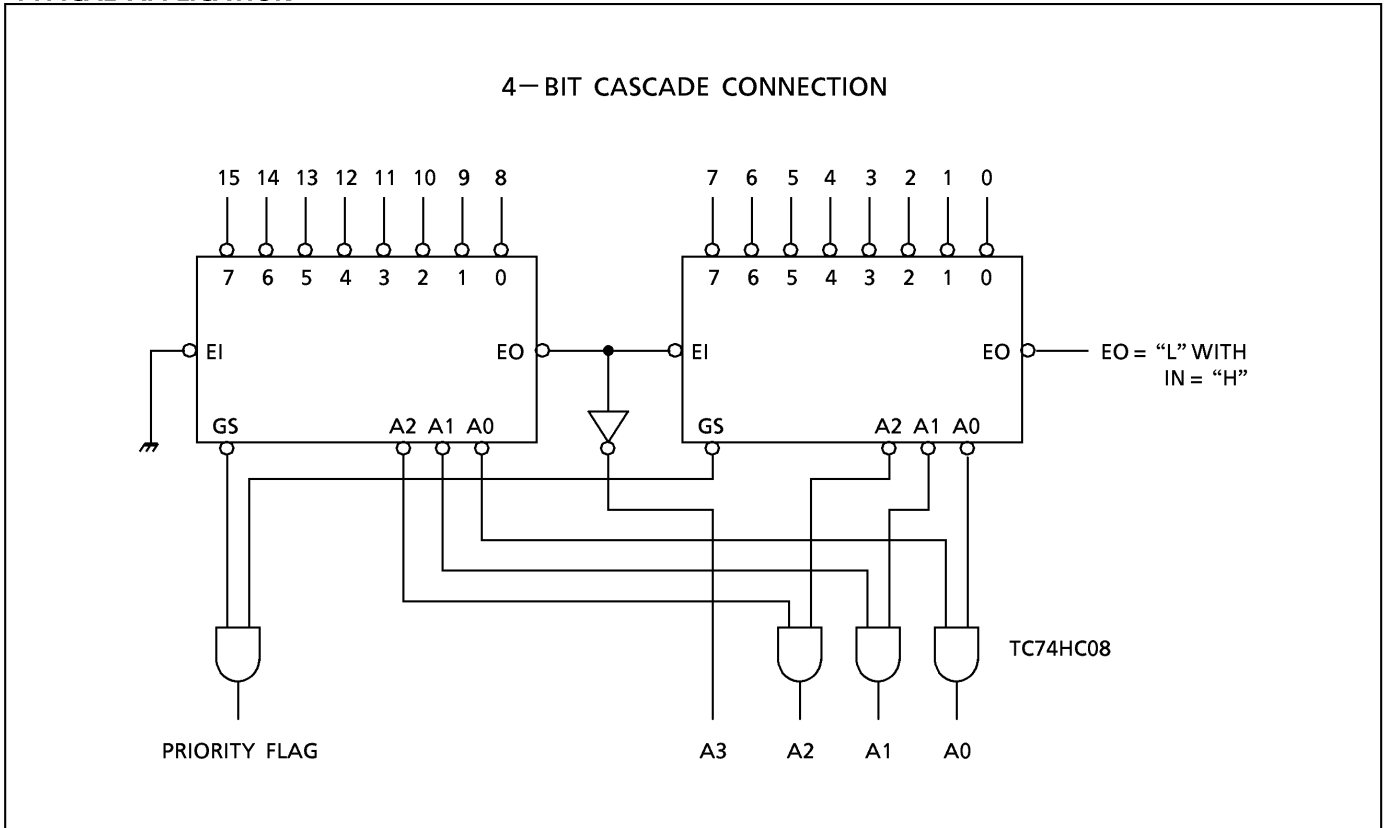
4－BIT CASCADE CONNECTION

15 14 13 12 11 10 9 8

7 6 5 4 3 2 1 0

EI

EO

GS

A2 A1 A0

7 6 5 4 3 2 1 0

7 6 5 4 3 2 1 0

EI

EO

EO = "L" WITH IN = "H"

GS

A2 A1 A0

TC74HC08

PRIORITY FLAG

A3 A2 A1 A0